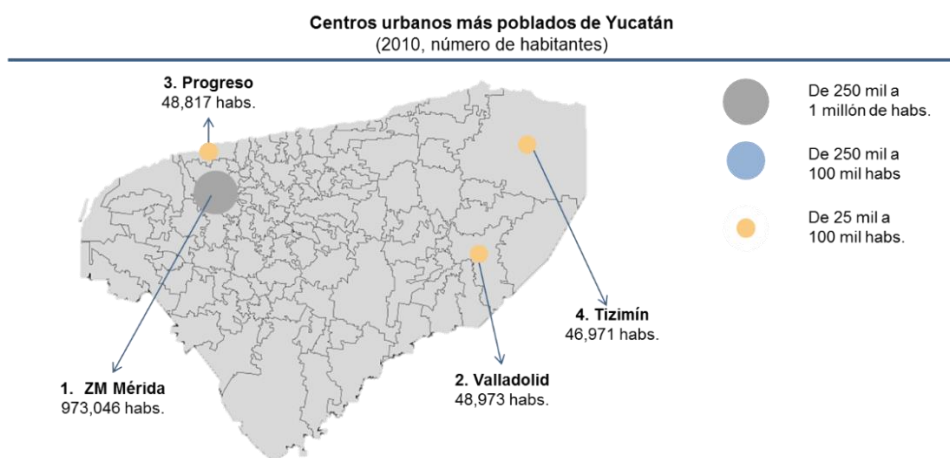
Centros urbanos más poblados de Yucatán
(2010, número de habitantes)

3. Progreso
48,817 habs.

De 250 mil a
1 millón de habs.

De 250 mil a
100 mil habs

De 25 mil a
100 mil habs.

4. Tizimín
46,971 habs.

1. ZM Mérida
973,046 habs.

2. Valladolid
48,973 habs.